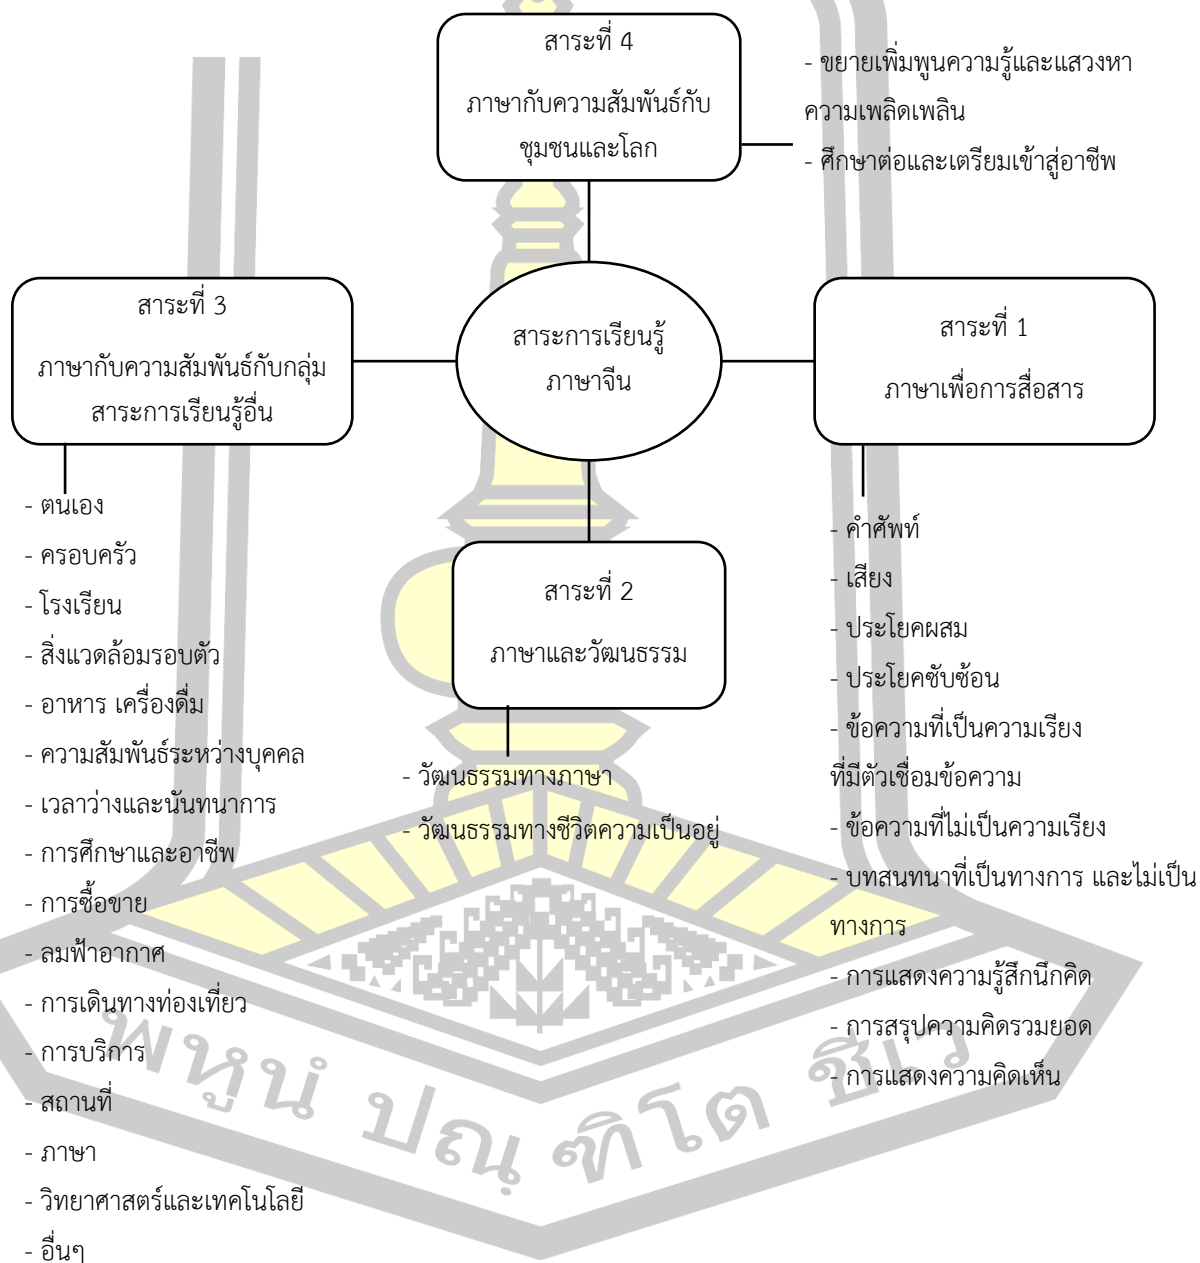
สาระที่ 4
ภาษากับความสัมพันธ์กับชุมชนและโลก

- ขยายเพิ่มพูนความรู้และแสวงหาความเพลิดเพลิน
- ศึกษาต่อและเตรียมเข้าสู่อาชีพ

สาระที่ 3
ภาษากับความสัมพันธ์กับกลุ่มสาระการเรียนรู้อื่น

สาระการเรียนรู้ภาษาจีน

สาระที่ 1
ภาษาเพื่อการสื่อสาร

- ตนเอง
- ครอบครัว
- โรงเรียน
- สิ่งแวดล้อมรอบตัว
- อาหาร เครื่องดื่ม
- ความสัมพันธ์ระหว่างบุคคล
- เวลาว่างและนันทนาการ
- การศึกษาและอาชีพ
- การซื้อขาย
- ลมฟ้าอากาศ
- การเดินทางท่องเที่ยว
- การบริการ
- สถานที่
- ภาษา
- วิทยาศาสตร์และเทคโนโลยี
- อื่นๆ

สาระที่ 2
ภาษาและวัฒนธรรม

- วัฒนธรรมทางภาษา
- วัฒนธรรมทางชีวิตความเป็นอยู่

- คำศัพท์
- เสียง
- ประโยคผสม
- ประโยคซับซ้อน
- ข้อความที่เป็นความเรียงที่มีตัวเชื่อมข้อความ
- ข้อความที่ไม่เป็นความเรียง
- บทสนทนาที่เป็นทางการ และไม่เป็นทางการ
- การแสดงความรู้สึกนึกคิด
- การสรุปความคิดรวมยอด
- การแสดงความคิดเห็น

พหูน ปณ ฑิโต ชีว